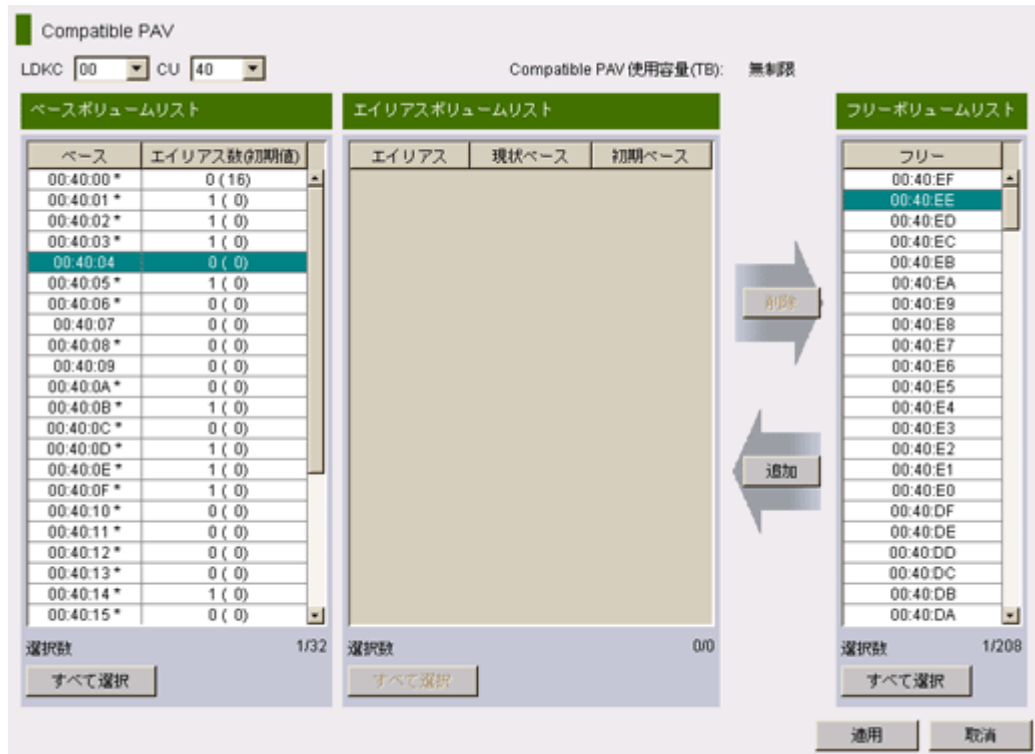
Compatible PAV

LDKC 00 CU 40

Compatible PAV 使用容量(TB): 無制限

ベースボリュームリスト

| ベース | エイリアス数(初期値) |
|---|---|
| 00:40:00 * | 0 (16) |
| 00:40:01 * | 1 ( 0) |
| 00:40:02 * | 1 ( 0) |
| 00:40:03 * | 1 ( 0) |
| 00:40:04 | 0 ( 0) |
| 00:40:05 * | 1 ( 0) |
| 00:40:06 * | 0 ( 0) |
| 00:40:07 | 0 ( 0) |
| 00:40:08 * | 0 ( 0) |
| 00:40:09 | 0 ( 0) |
| 00:40:0A * | 0 ( 0) |
| 00:40:0B * | 1 ( 0) |
| 00:40:0C * | 0 ( 0) |
| 00:40:0D * | 1 ( 0) |
| 00:40:0E * | 1 ( 0) |
| 00:40:0F * | 1 ( 0) |
| 00:40:10 * | 0 ( 0) |
| 00:40:11 * | 0 ( 0) |
| 00:40:12 * | 0 ( 0) |
| 00:40:13 * | 0 ( 0) |
| 00:40:14 * | 1 ( 0) |
| 00:40:15 * | 0 ( 0) |

選択数 1/32

すべて選択

エイリアスボリュームリスト

| エイリアス | 現状ベース | 初期ベース |
|---|---|---|

選択数 0/0

すべて選択

削除

追加

フリーボリュームリスト

| フリー |
|---|
| 00:40:EF |
| 00:40:EE |
| 00:40:ED |
| 00:40:EC |
| 00:40:EB |
| 00:40:EA |
| 00:40:E9 |
| 00:40:E8 |
| 00:40:E7 |
| 00:40:E6 |
| 00:40:E5 |
| 00:40:E4 |
| 00:40:E3 |
| 00:40:E2 |
| 00:40:E1 |
| 00:40:E0 |
| 00:40:DF |
| 00:40:DE |
| 00:40:DD |
| 00:40:DC |
| 00:40:DB |
| 00:40:DA |

選択数 1/208

すべて選択

適用 取消